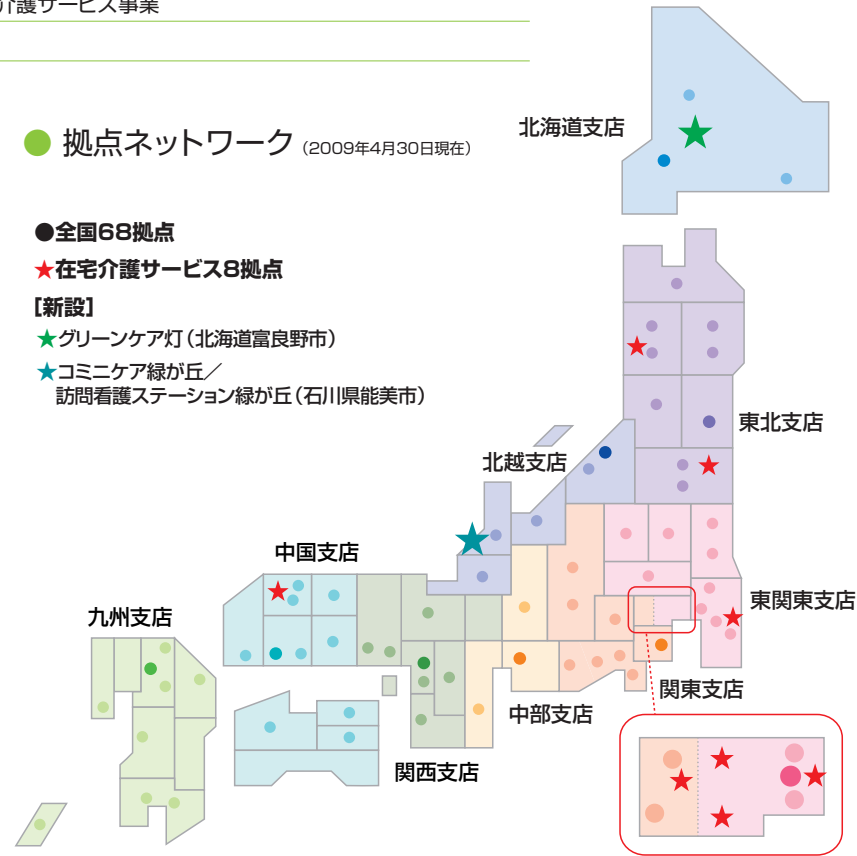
介護サービス事業

拠点ネットワーク（2009年4月30日現在）

●全国68拠点

★在宅介護サービス8拠点

［新設］

★グリーンケア灯（北海道富良野市）

★コミニケア緑が丘／
訪問看護ステーション緑が丘（石川県能美市）

北海道支店

東北支店

北越支店

中国支店

東関東支店

九州支店

関東支店

中部支店

関西支店